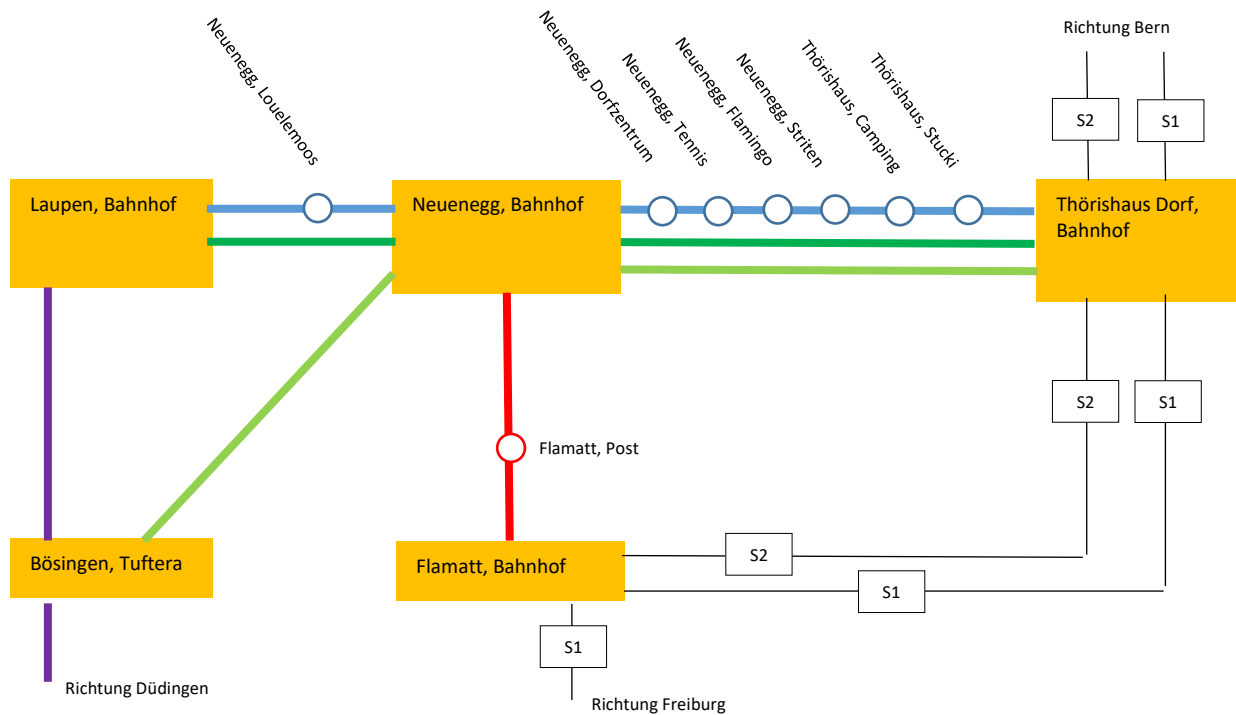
Neuenegg, Louelemoos

Neuenegg, Dorfzentrum

Neuenegg, Tennis

Neuenegg, Flamingo

Neuenegg, Striten

Thörishaus, Camping

Thörishaus, Stucki

Richtung Bern

S2

S1

Laupen, Bahnhof

Neuenegg, Bahnhof

Thörishaus Dorf, Bahnhof

S2

S1

Flamatt, Post

Bösingen, Tuftera

Flamatt, Bahnhof

S2

S1

S1

Richtung Düdingen

Richtung Freiburg